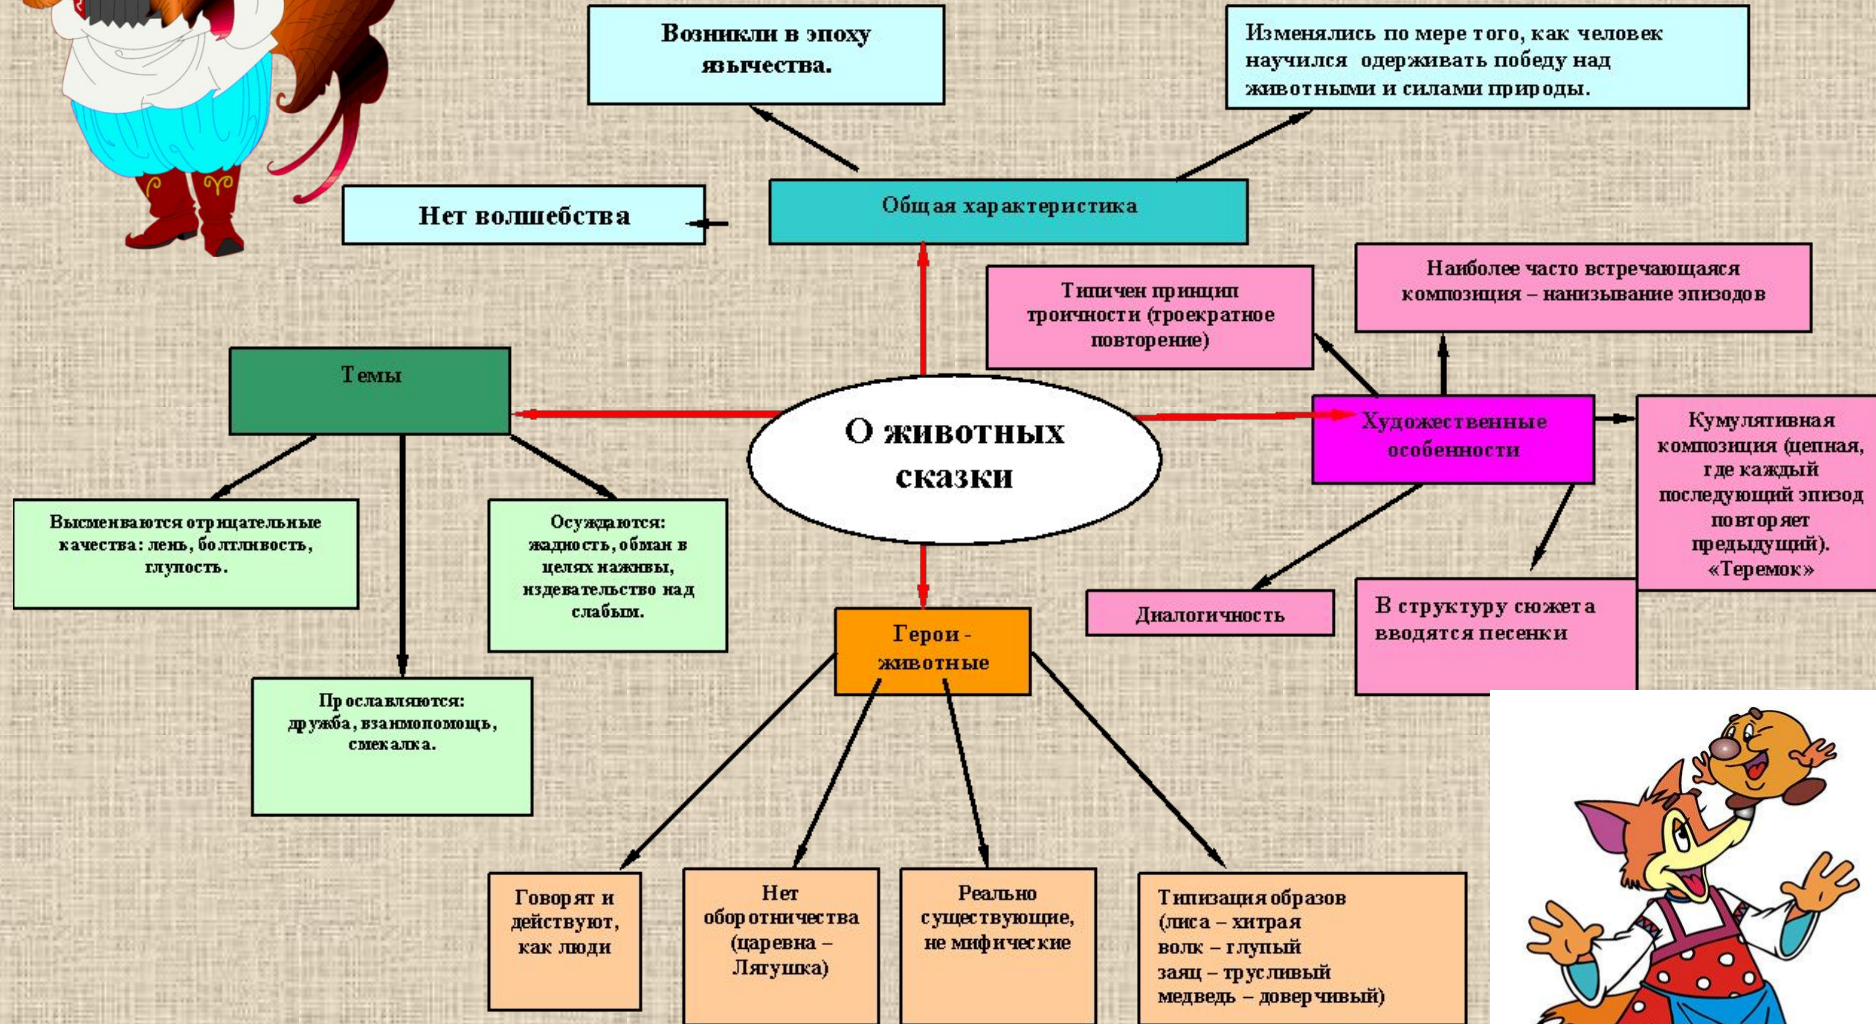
Возникли в эпоху язычества.

Изменялись по мере того, как человек научился одерживать победу над животными и силами природы.

Нет волшебства

Общая характеристика

Типичен принцип троичности (троекратное повторение)

Наиболее часто встречающаяся композиция – нанизывание эпизодов

Темы

О животных сказки

Художественные особенности

Кумулятивная композиция (цепная, где каждый последующий эпизод повторяет предыдущий). «Теремок»

Высмеиваются отрицательные качества: лень, болтливость, глупость.

Осуждаются: жадность, обман в целях наживы, издевательство над слабым.

Диалогичность

В структуру сюжета вводятся песенки

Герои - животные

Прославляются: дружба, взаимопомощь, смекалка.

Говорят и действуют, как люди

Нет оборотничества (царевна – Лятушка)

Реально существующие, не мифические

Типизация образов (лиса – хитрая волк – глупый заяц – трусливый медведь – доверчивый)